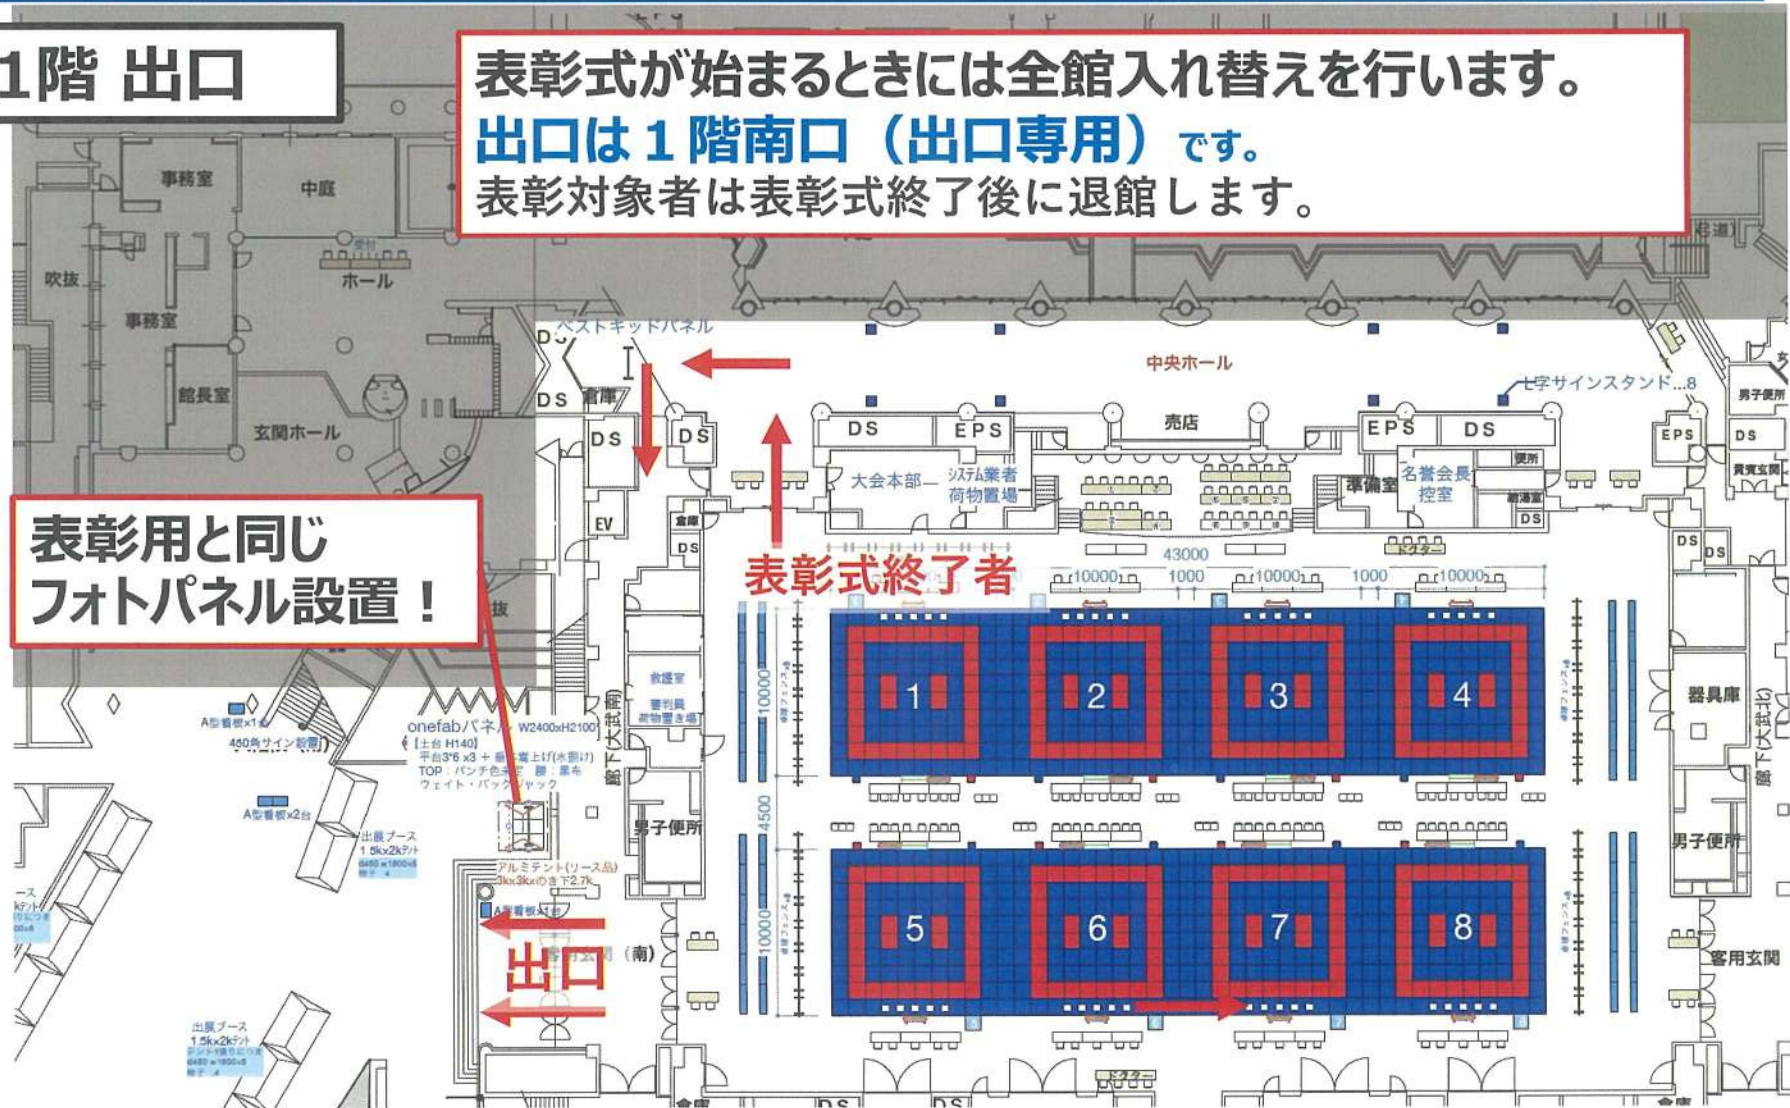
1階 出口

表彰式が始まるときには全館入れ替えを行います。
出口は１階南口（出口専用）です。
表彰対象者は表彰式終了後に退館します。

事務室
中庭
吹抜
事務室
受付
ホール
館長室
玄関ホール
ベストキッドパネル
DS
DS 倉庫
DS
DS
EV
倉庫
DS
中央ホール
L字サインスタンド…8
DS EPS
売店
EPS DS
大会本部
システム業者荷物置場
準備室
名誉会長控室
便所
給湯室
DS
男子便所
EPS
DS
貴賓玄関
DS
DS
ドクター
43000
10000 1000 10000 1000 10000
表彰式終了者

表彰用と同じ
フォトパネル設置！

吹抜
救護室
審判員荷物置き場
廊下(大武道)
10000
4500
10000
男子便所
1 2 3 4
5 6 7 8
器具庫
廊下(大武道)
男子便所
客用玄関
onefabパネル W2400xH2100
【土台 H140】
平台3'6 x3 ＋ 垂 嵩上げ(木製)
TOP：パンチ色　腰：黒布
ウェイト・バックヤック
A型看板×1
450角サイン設置
A型看板×2台
出展ブース 1.5kx2kテント
アルミテント(リース品) 3kx3kxのき下2.7k
A型看板×1台
出口
客用玄関（南）
出展ブース 1.5kx2kテント
ドクター
倉庫
DS
DS
倉庫